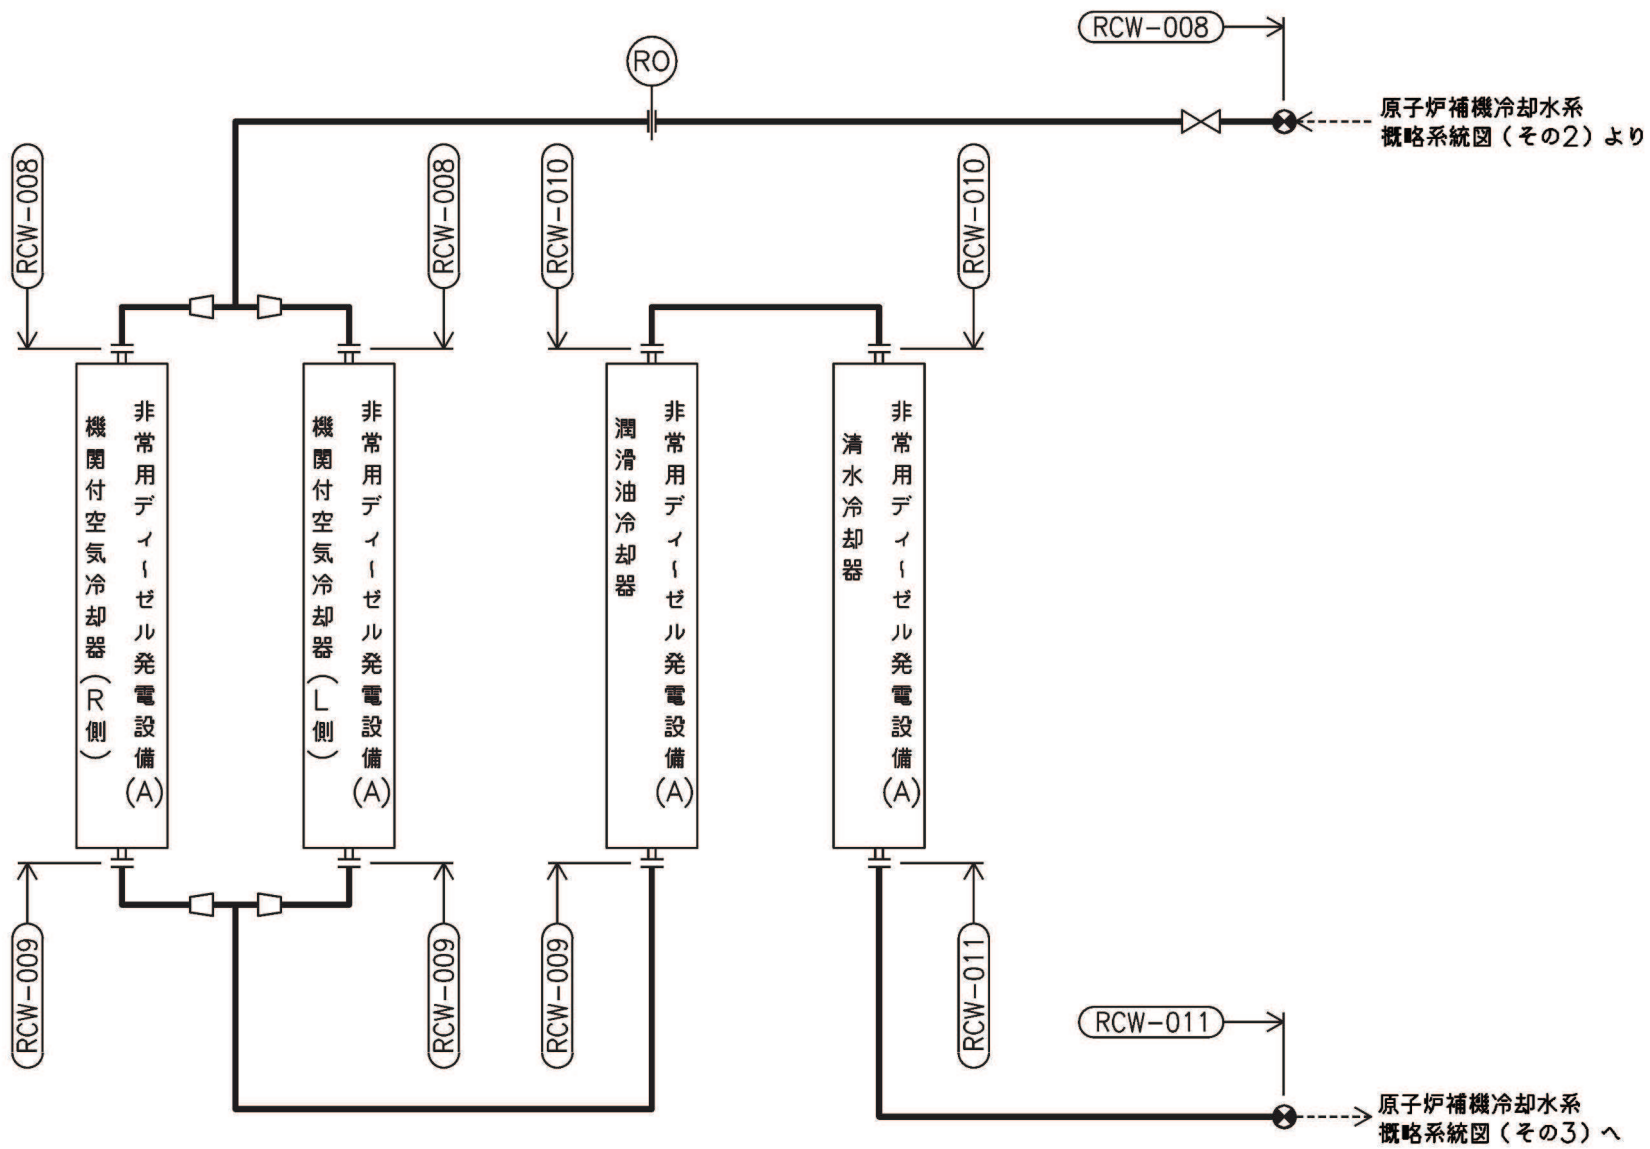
RCW-008

RO

原子炉補機冷却水系
概略系統図（その2）より

RCW-008

RCW-008

RCW-010

RCW-010

非常用ディーゼル発電設備（A）
機関付空気冷却器（R側）

非常用ディーゼル発電設備（A）
機関付空気冷却器（L側）

非常用ディーゼル発電設備（A）
潤滑油冷却器

非常用ディーゼル発電設備（A）
清水冷却器

RCW-009

RCW-009

RCW-009

RCW-011

RCW-011

原子炉補機冷却水系
概略系統図（その3）へ